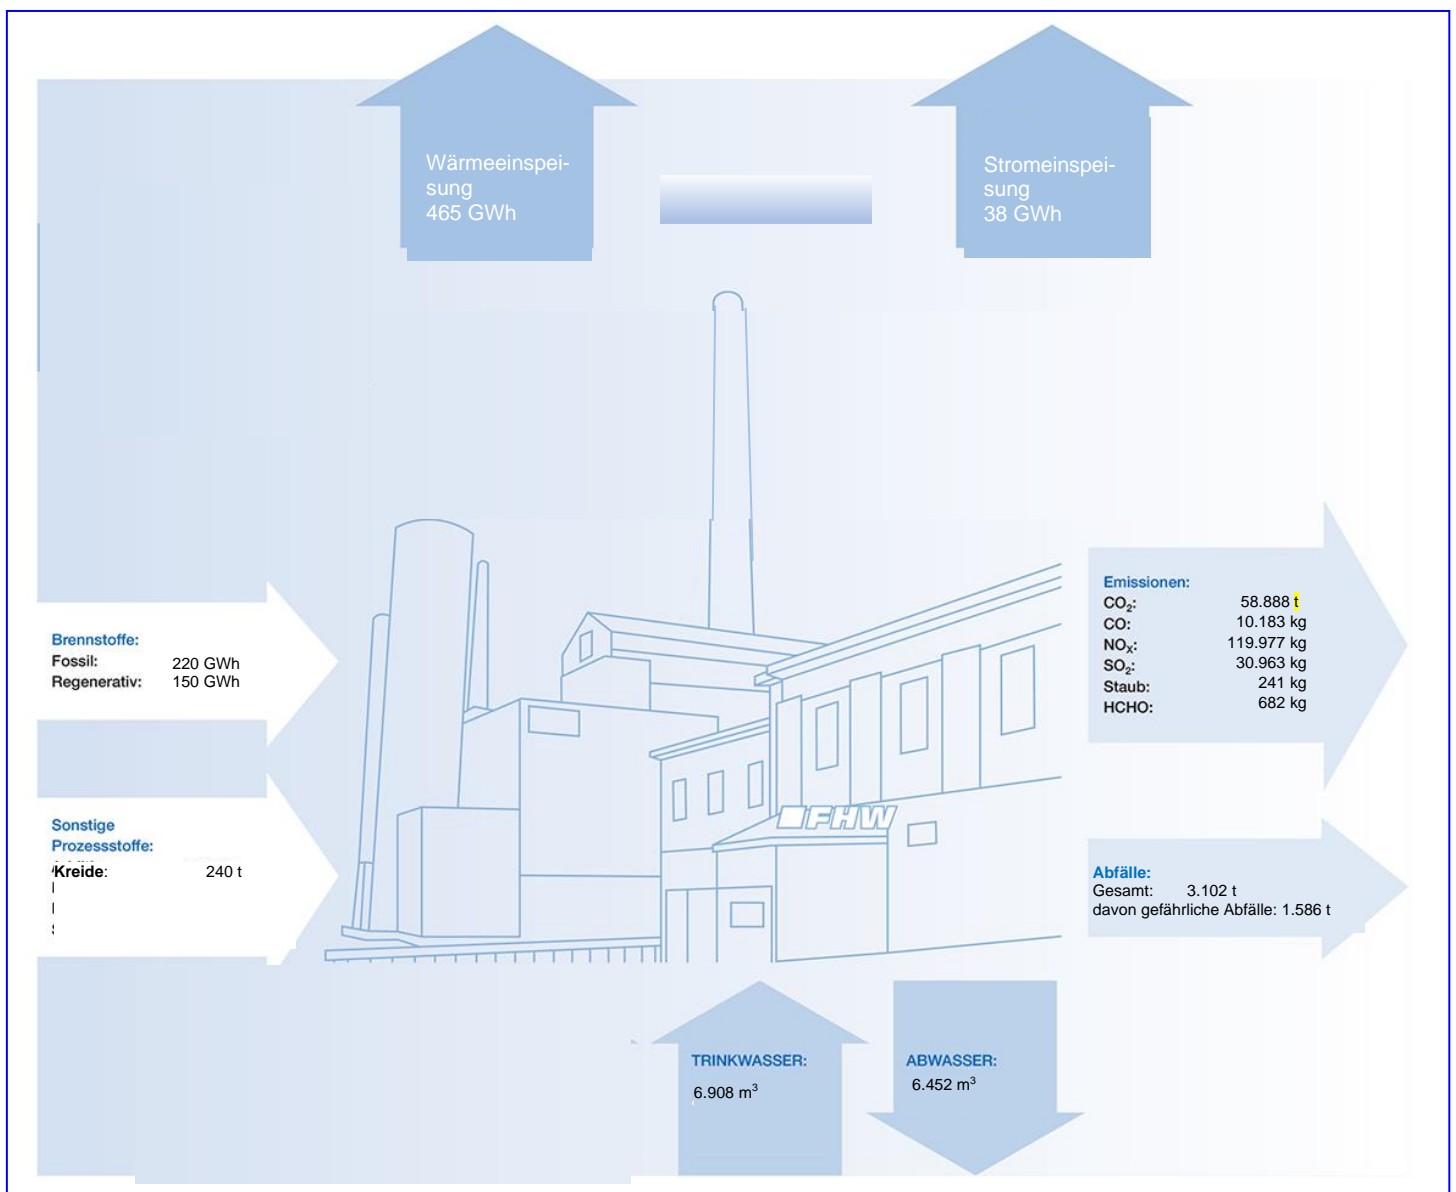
Wärmeeinspeisung
465 GWh

Stromeinspeisung
38 GWh

Brennstoffe:
Fossil: 220 GWh
Regenerativ: 150 GWh

Sonstige Prozessstoffe:
Kreide: 240 t

FHW

Emissionen:

| | |
|---|---|
| $CO_2$: | 58.888 t |
| CO: | 10.183 kg |
| $NO_X$: | 119.977 kg |
| $SO_2$: | 30.963 kg |
| Staub: | 241 kg |
| HCHO: | 682 kg |

Abfälle:
Gesamt: 3.102 t
davon gefährliche Abfälle: 1.586 t

TRINKWASSER:
6.908 $m^3$

ABWASSER:
6.452 $m^3$